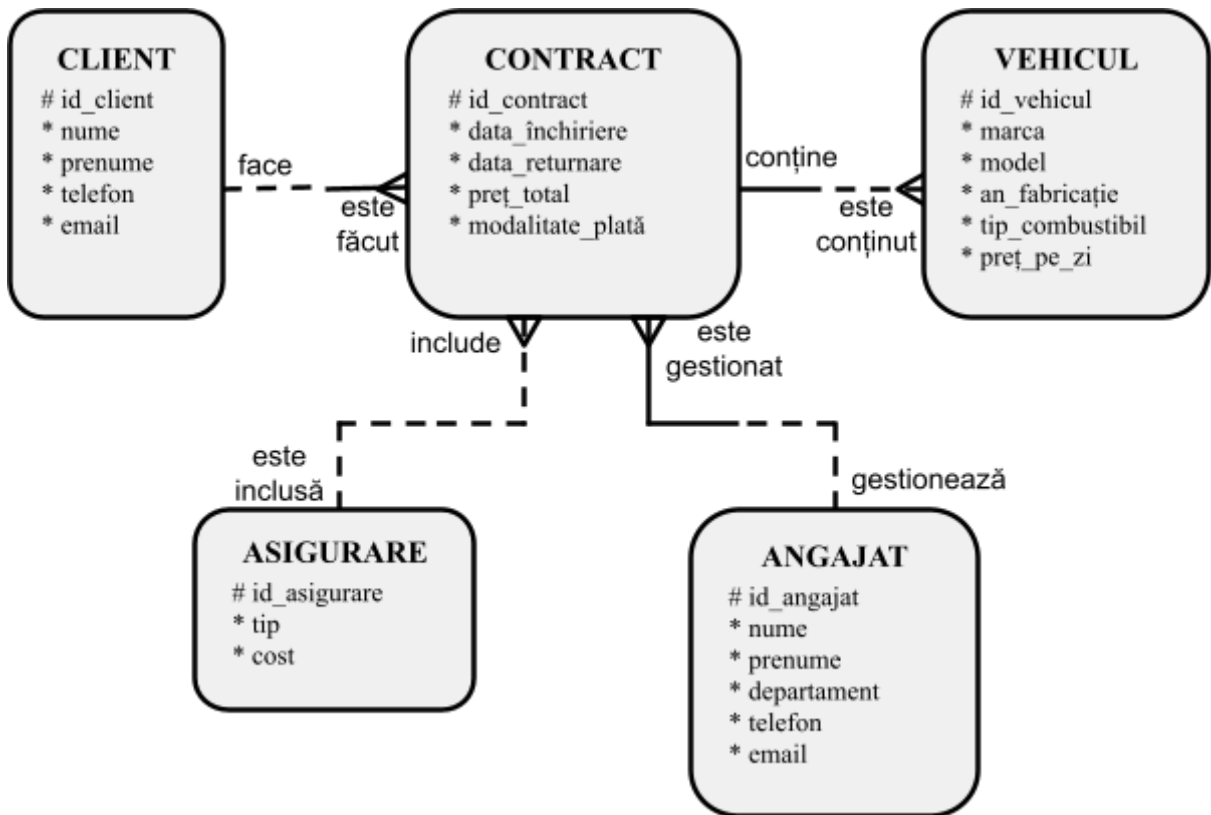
CLIENT
# id_client
* nume
* prenume
* telefon
* email

face

este
făcut

CONTRACT
# id_contract
* data_închiriere
* data_returnare
* preț_total
* modalitate_plată

conține

este
conținut

VEHICUL
# id_vehicul
* marca
* model
* an_fabricație
* tip_combustibil
* preț_pe_zi

include

este
gestionat

este
inclusă

gestionează

ASIGURARE
# id_asigurare
* tip
* cost

ANGAJAT
# id_angajat
* nume
* prenume
* departament
* telefon
* email